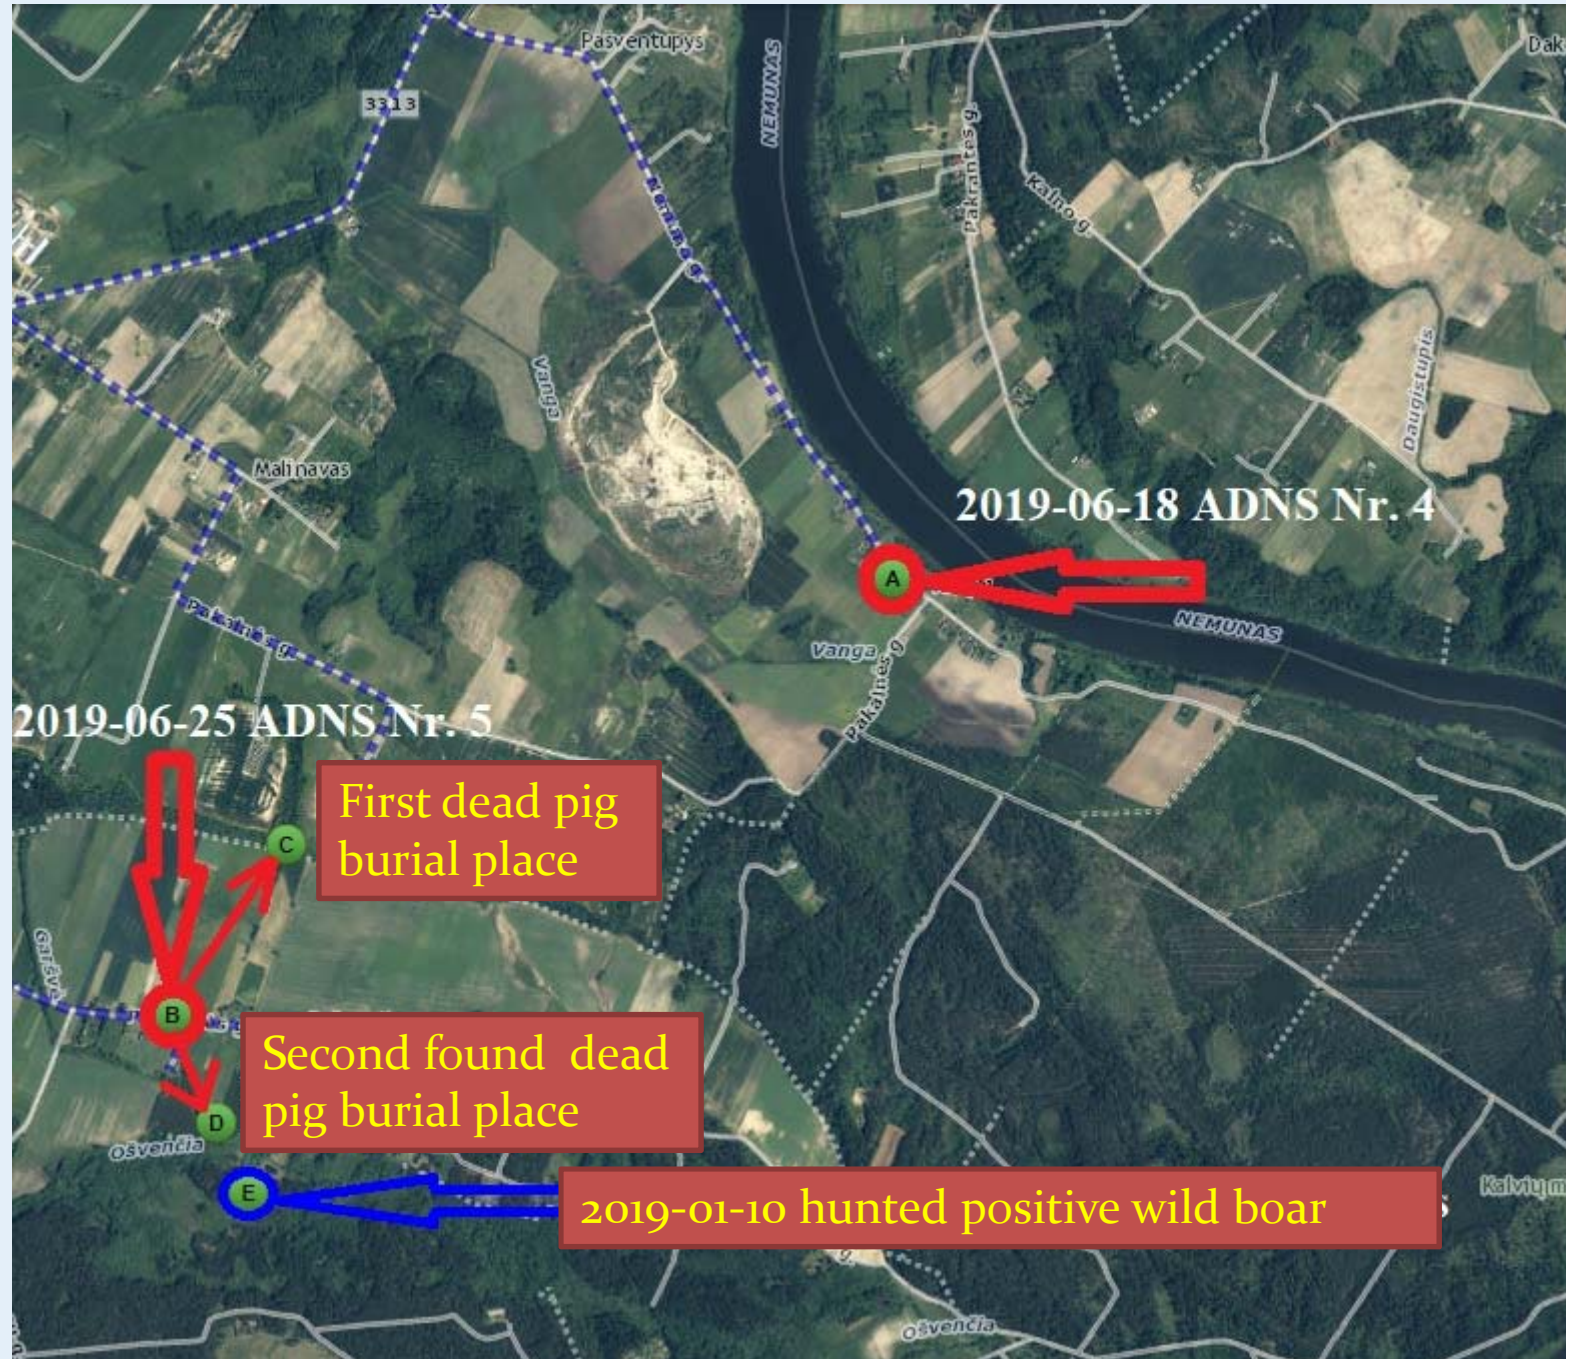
Pasventupys
3313
NEMUNAS
Neries g.
Pakrantės g.
Kalno g.
Dak
Vanga
Daugistupis
Malinavas
2019-06-18 ADNS Nr. 4
A
NEMUNAS
Vanga
Pakalnės g.
Pakalnės g.
2019-06-25 ADNS Nr. 5
First dead pig burial place
C
Garšvių
B
Second found dead pig burial place
D
Osvenčia
E
2019-01-10 hunted positive wild boar
Kalvių m
Osvenčia